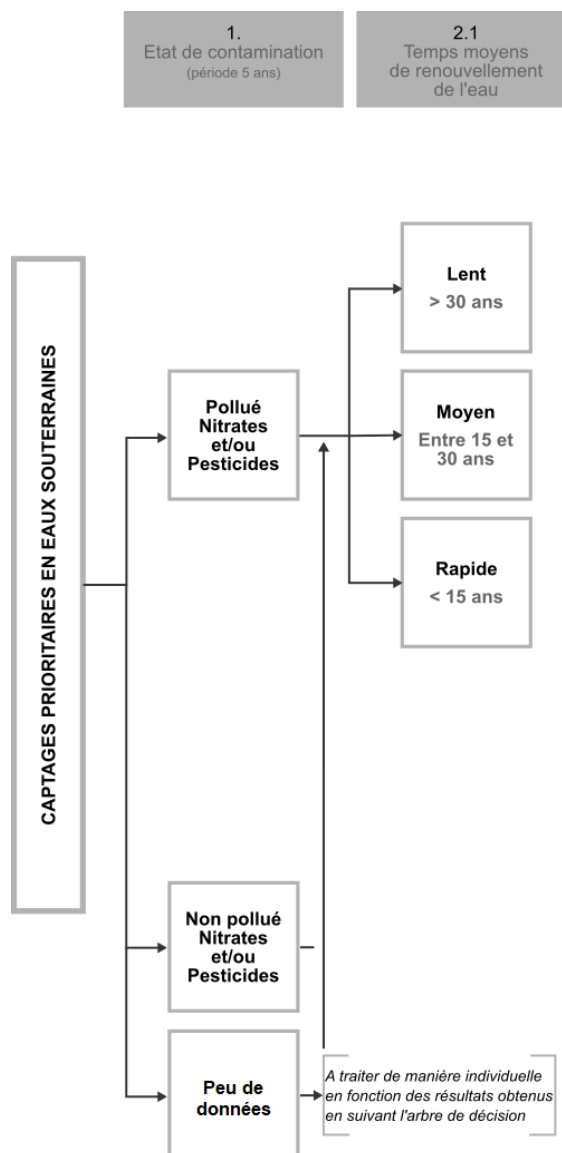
1.
Etat de contamination
(période 5 ans)

2.1
Temps moyens
de renouvellement
de l'eau

CAPTAGES PRIORITAIRES EN EAUX SOUTERRAINES

Pollué
Nitrates
et/ou
Pesticides

Lent
> 30 ans

Moyen
Entre 15 et
30 ans

Rapide
< 15 ans

Non pollué
Nitrates
et/ou
Pesticides

Peu de
données

A traiter de manière individuelle en fonction des résultats obtenus en suivant l'arbre de décision